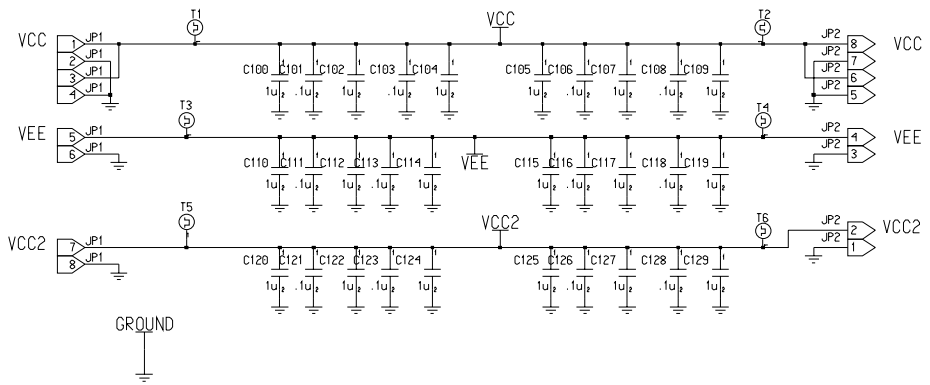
T1
VCC
T2
VCC
1 JP1
2 JP1
3 JP1
4 JP1
JP2 8
JP2 7
JP2 6
JP2 5
VCC
C100 C101 C102 C103 C104 C105 C106 C107 C108 C109
1u .1u 1u .1u 1u 1u .1u 1u .1u 1u
T3
T4
VEE
5 JP1
6 JP1
JP2 4
JP2 3
VEE
C110 C111 C112 C113 C114 VEE C115 C116 C117 C118 C119
1u .1u 1u .1u 1u 1u .1u 1u .1u 1u
T5
VCC2
T6
VCC2
7 JP1
8 JP1
JP2 2
JP2 1
VCC2
C120 C121 C122 C123 C124 C125 C126 C127 C128 C129
1u .1u 1u .1u 1u 1u .1u 1u .1u 1u
GROUND